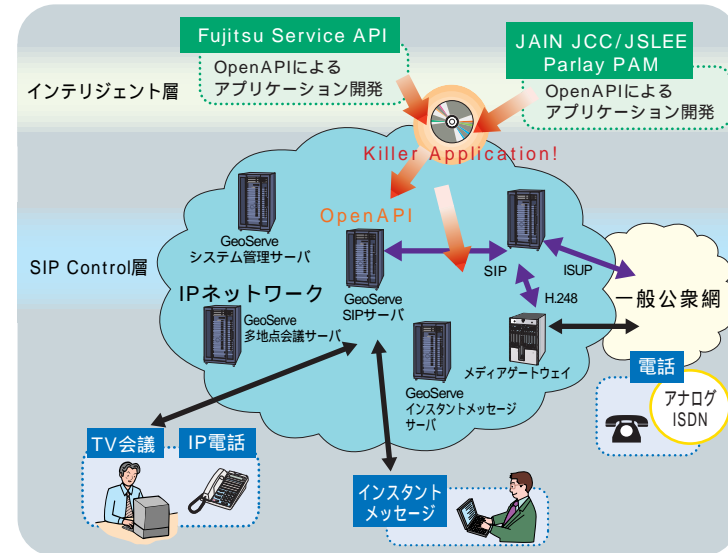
Fujitsu Service API
OpenAPIによる
アプリケーション開発

JAIN JCC/JSLEE
Parlay PAM
OpenAPIによる
アプリケーション開発

インテリジェント層

Killer Application!

OpenAPI

SIP Control層

GeoServe
システム管理サーバ

IPネットワーク

GeoServe
SIPサーバ

GeoServe
多地点会議サーバ

SIP

ISUP

H.248

一般公衆網

メディアゲートウェイ

GeoServe
インスタントメッセージ
サーバ

電話

アナログ
ISDN

TV会議

IP電話

インスタント
メッセージ